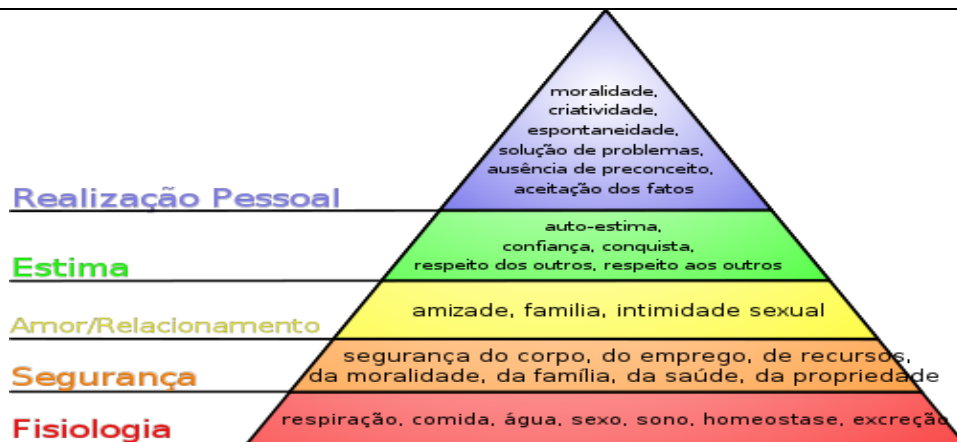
moralidade,
criatividade,
espontaneidade,
solução de problemas,
ausência de preconceito,
aceitação dos fatos

Realização Pessoal

auto-estima,
confiança, conquista,
respeito dos outros, respeito aos outros

Estima

amizade, familia, intimidade sexual

Amor/Relacionamento

segurança do corpo, do emprego, de recursos,
da moralidade, da família, da saúde, da propriedade

Segurança

respiração, comida, água, sexo, sono, homeostase, excreção

Fisiologia